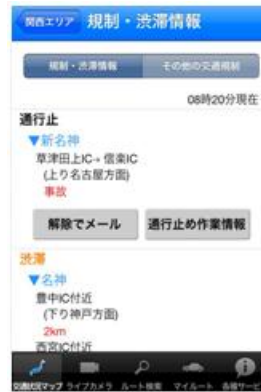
関西エリア 規制・渋滞情報

規制・渋滞情報 その他の交通規制

08時20分現在

通行止

▼新名神
草津田上IC→信楽IC
(上り名古屋方面)
事故

解除でメール 通行止め作業情報

渋滞

▼名神
豊中IC付近
(下り神戸方面)
2km
西宮IC付近

交通状況マップ ライブカメラ ルート検索 マイルート 各種サービス